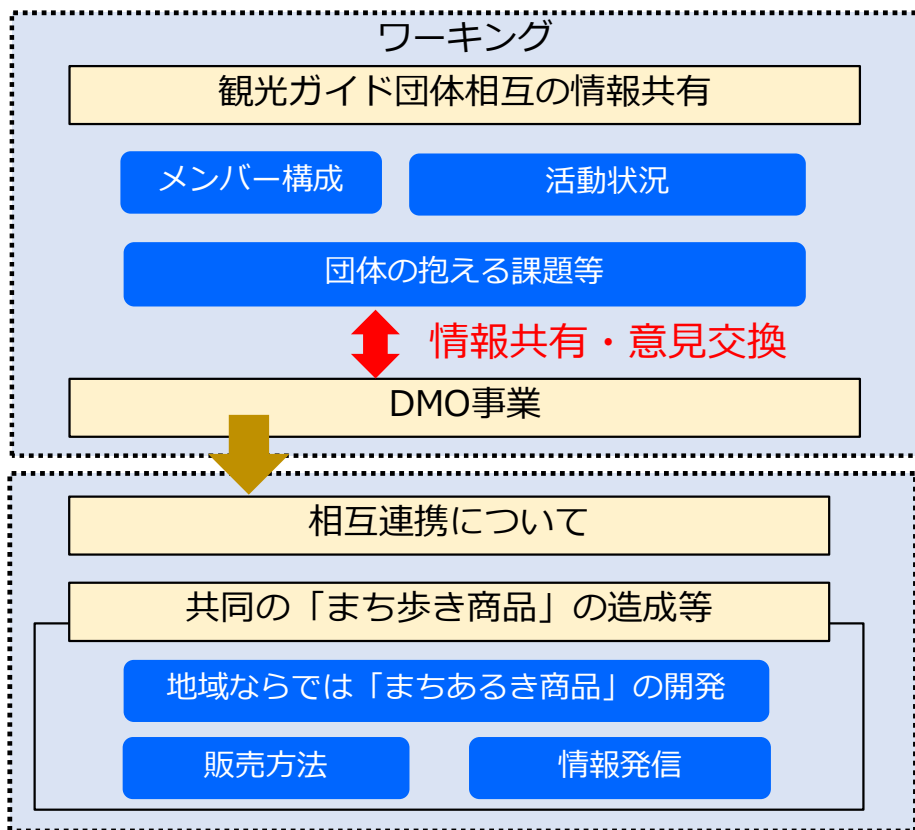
ワーキング

観光ガイド団体相互の情報共有

メンバー構成

活動状況

団体の抱える課題等

情報共有・意見交換

DMO事業

相互連携について

共同の「まち歩き商品」の造成等

地域ならでは「まちあるき商品」の開発

販売方法

情報発信